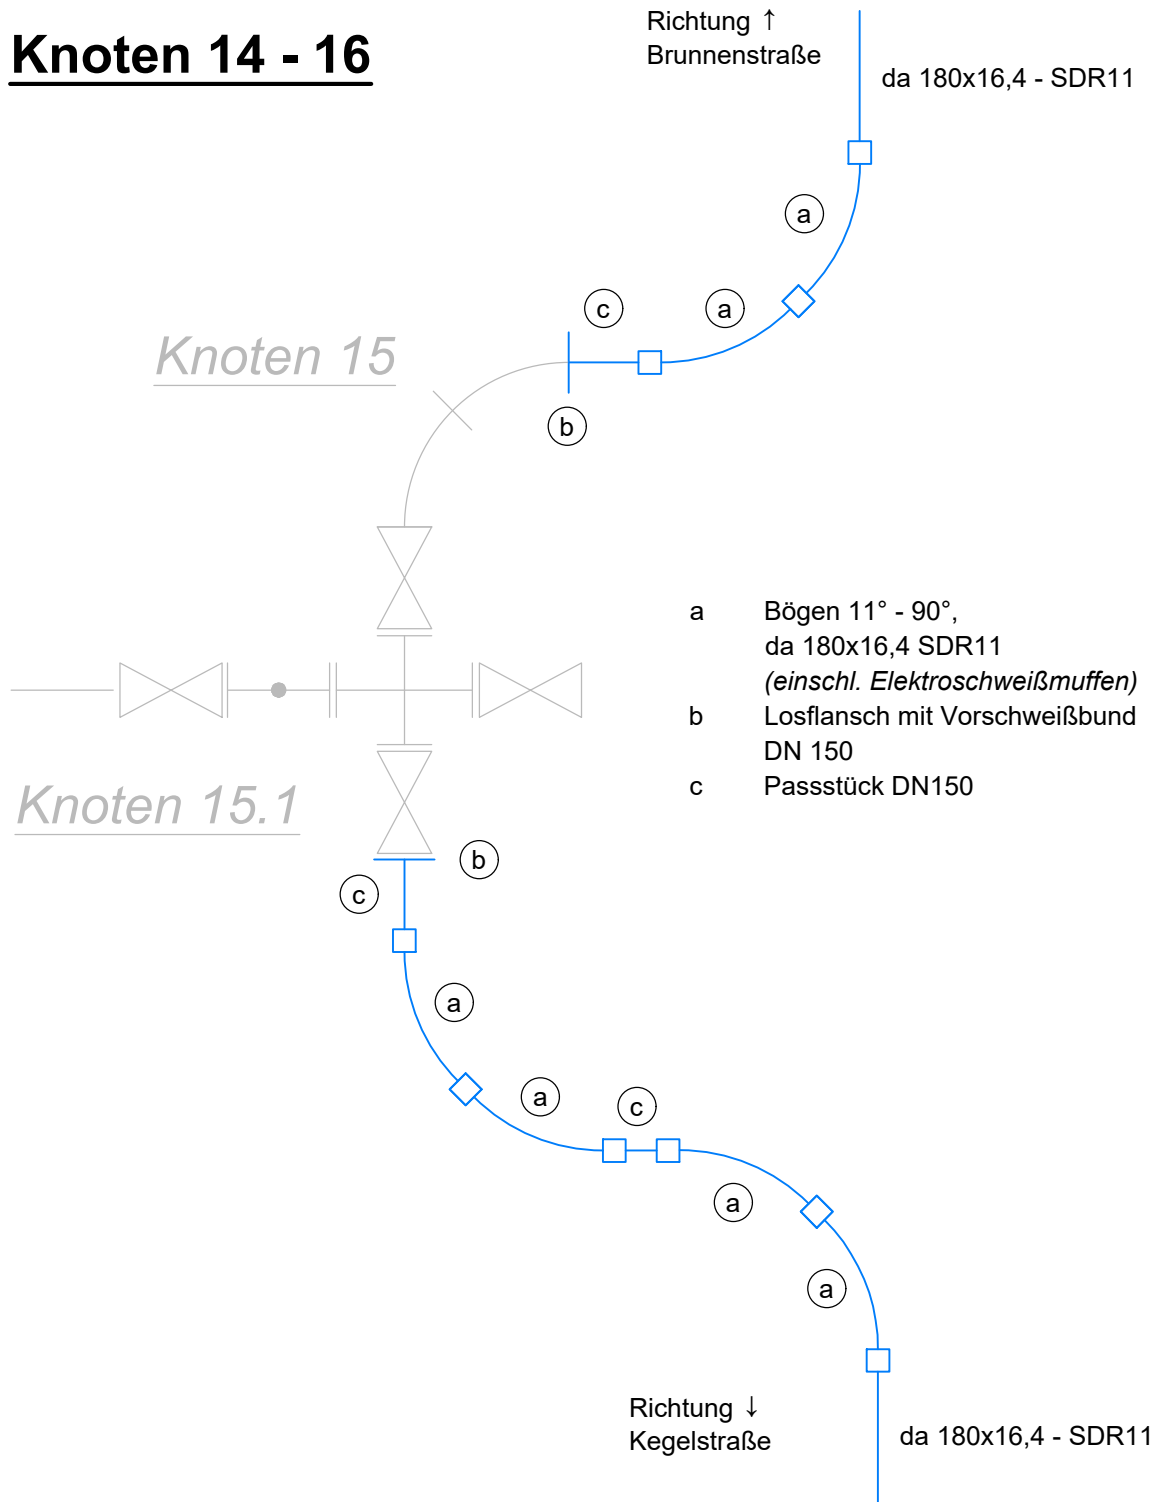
Knoten 14 - 16

Richtung ↑
Brunnenstraße

da 180x16,4 - SDR11

a

c

a

Knoten 15

b

a	Bögen 11° - 90°,
	da 180x16,4 SDR11
	(einschl. Elektroschweißmuffen)
b	Losflansch mit Vorschweißbund
	DN 150
c	Passstück DN150

Knoten 15.1

b

c

a

a

c

a

a

Richtung ↓
Kegelstraße

da 180x16,4 - SDR11